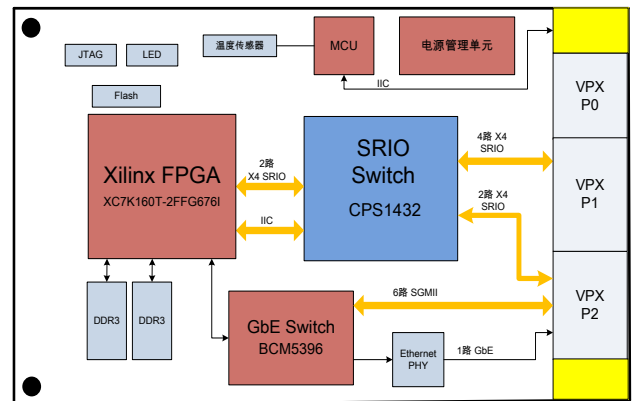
JTAG
LED
温度传感器
MCU
电源管理单元
Flash
IIC
VPX P0
Xilinx FPGA
XC7K160T-2FFG676I
2路 X4 SRIO
SRIO Switch
CPS1432
4路 X4 SRIO
VPX P1
2路 X4 SRIO
IIC
DDR3
DDR3
GbE Switch
BCM5396
6路 SGMII
VPX P2
Ethernet PHY
1路 GbE